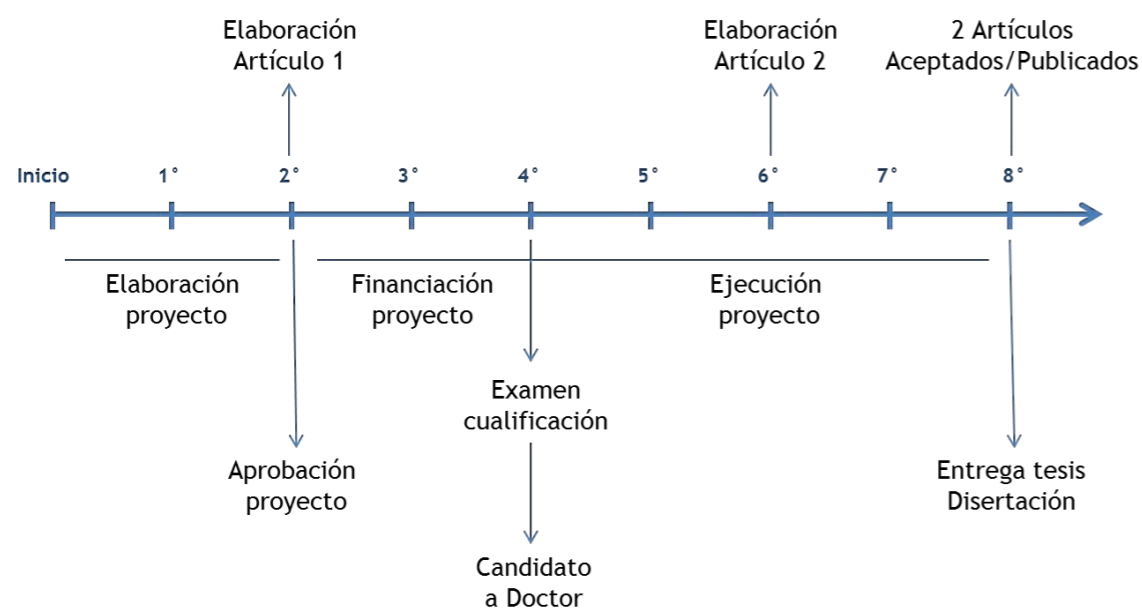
Elaboración Artículo 1

Elaboración Artículo 2

2 Artículos Aceptados/Publicados

Inicio 1° 2° 3° 4° 5° 6° 7° 8°

Elaboración proyecto

Financiación proyecto

Ejecución proyecto

Examen cualificación

Aprobación proyecto

Entrega tesis Disertación

Candidato a Doctor